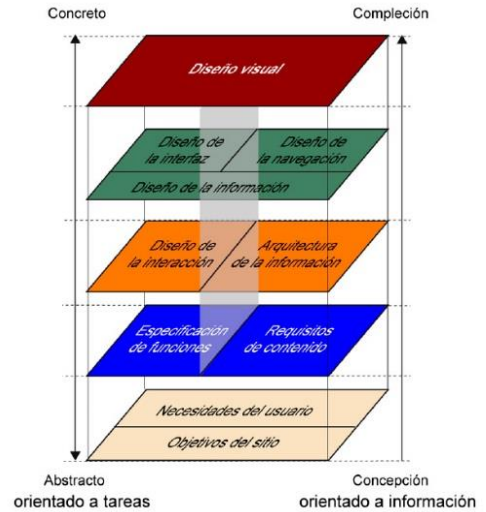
Concreto

Compleción

Diseño visual

Diseño de la interfaz

Diseño de la navegación

Diseño de la información

Diseño de la interacción

Arquitectura de la información

Especificación de funciones

Requisitos de contenido

Necesidades del usuario

Objetivos del sitio

Abstracto
orientado a tareas

Concepción
orientado a información